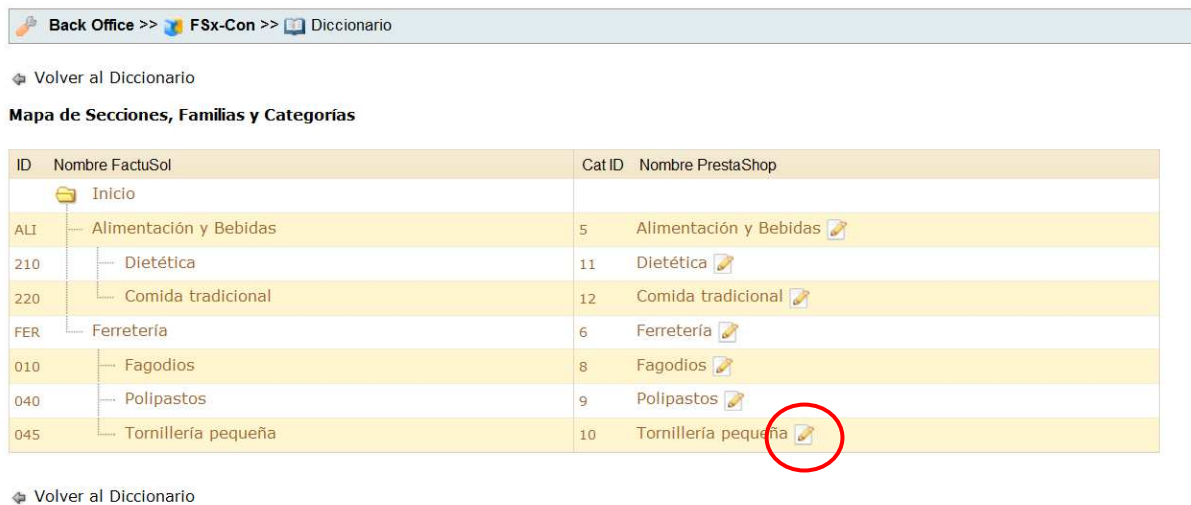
Back Office >> FSx-Con >> Diccionario

Volver al Diccionario

Mapa de Secciones, Familias y Categorías

| ID | Nombre FactuSol | Cat ID | Nombre PrestaShop |
|---|---|---|---|
| | Inicio | | |
| ALI | Alimentación y Bebidas | 5 | Alimentación y Bebidas |
| 210 | Dietética | 11 | Dietética |
| 220 | Comida tradicional | 12 | Comida tradicional |
| FER | Ferretería | 6 | Ferretería |
| 010 | Fagodios | 8 | Fagodios |
| 040 | Polipastos | 9 | Polipastos |
| 045 | Tornillería pequeña | 10 | Tornillería pequeña |

Volver al Diccionario